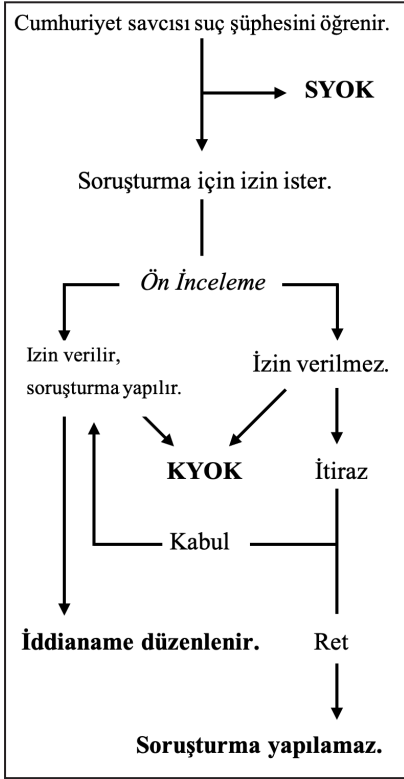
Cumhuriyet savcısı suç şüphesini öğrenir.

SYOK

Soruşturma için izin ister.

Ön İnceleme

Izin verilir, soruşturma yapılır.

İzin verilmez.

KYOK

İtiraz

Kabul

İddianame düzenlenir.

Ret

Soruşturma yapılamaz.